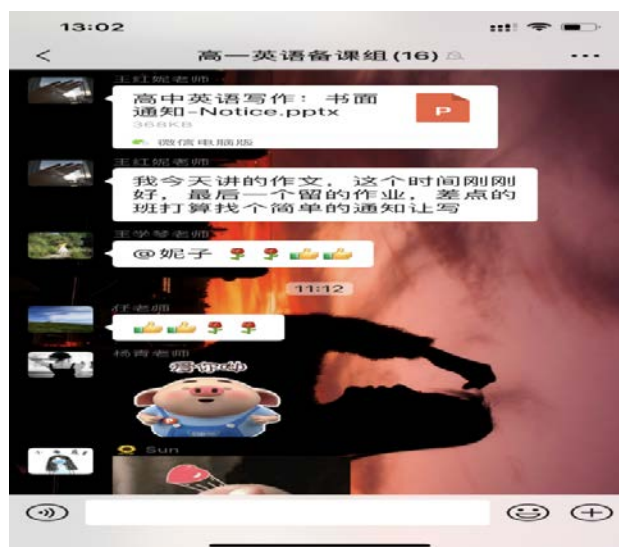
13:02

<

高一英语备课组 (16)

...

王红妮老师

高中英语写作：书面通知-Notice.pptx

368KB

微信电脑版

王红妮老师

我今天讲的作文，这个时间刚刚好，最后一个留的作业，差点的班打算找个简单的通知让写

王学琴老师

@妮子

11:12

任老师

杨青老师

看你的

Sun